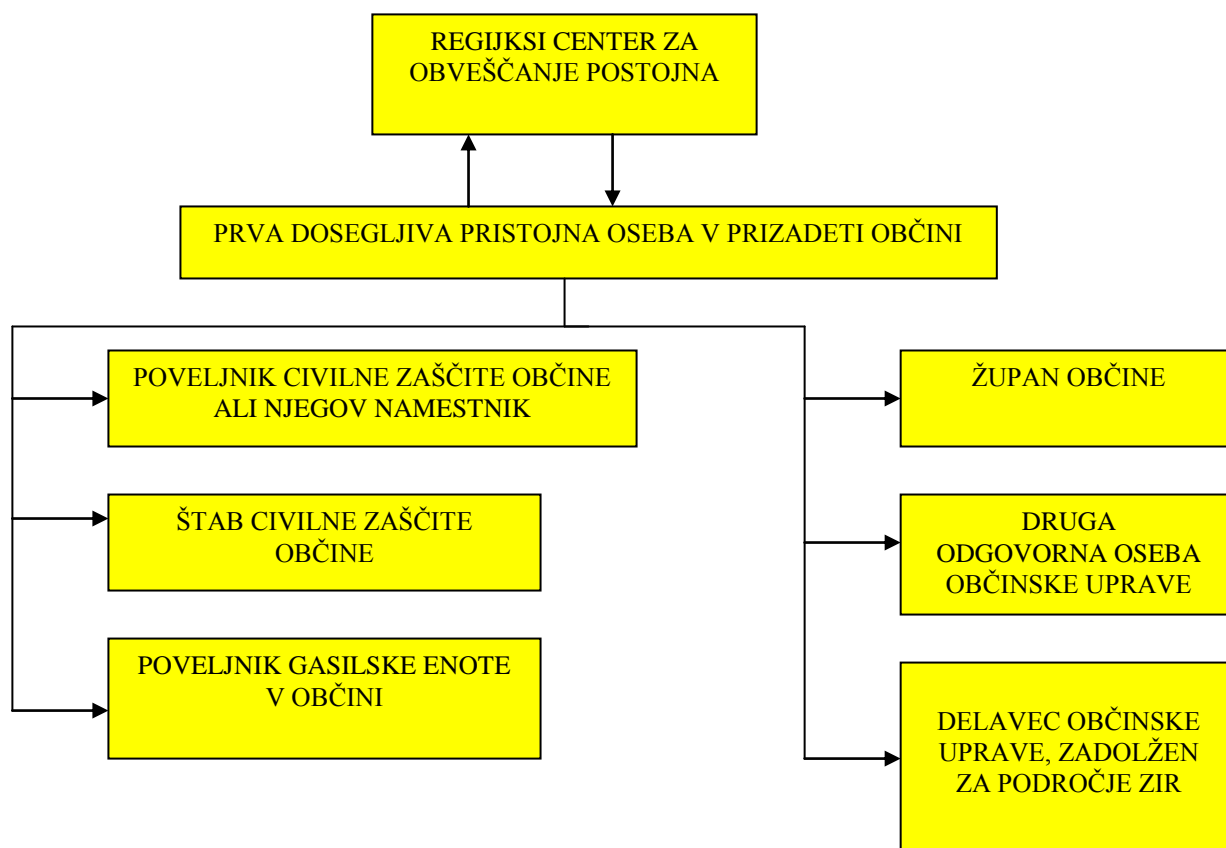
REGIJKSI CENTER ZA OBVEŠČANJE POSTOJNA

PRVA DOSEGLJIVA PRISTOJNA OSEBA V PRIZADETI OBČINI

POVELJNIK CIVILNE ZAŠČITE OBČINE ALI NJEGOV NAMESTNIK

ŠTAB CIVILNE ZAŠČITE OBČINE

POVELJNIK GASILSKE ENOTE V OBČINI

ŽUPAN OBČINE

DRUGA ODGOVORNA OSEBA OBČINSKE UPRAVE

DELAVEC OBČINSKE UPRAVE, ZADOLŽEN ZA PODROČJE ZIR